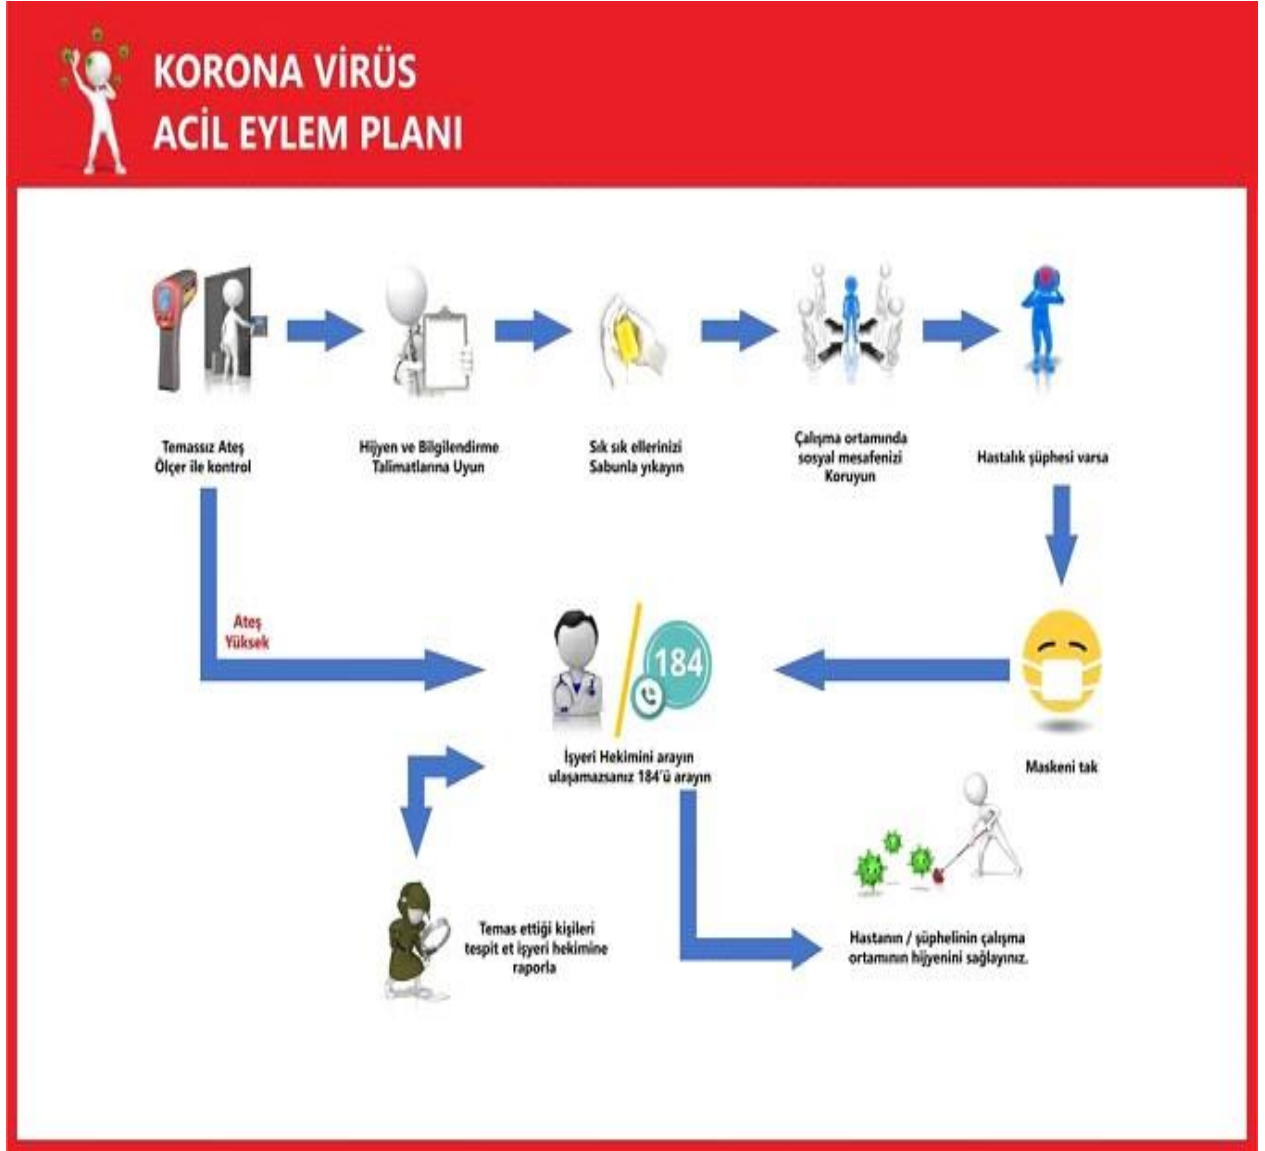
KORONA VİRÜS
ACİL EYLEM PLANI

Temassız Ateş Ölçer ile kontrol

Hijyen ve Bilgilendirme Talimatlarına Uyun

Sık sık ellerinizi Sabunla yıkayın

Çalışma ortamında sosyal mesafenizi Koruyun

Hastalık şüphesi varsa

Ateş Yüksek

184

İşyeri Hekimini arayın ulaşamazsanız 184'ü arayın

Maskeni tak

Temas ettiği kişileri tespit et işyeri hekimine raporla

Hastanın / şüphelinin çalışma ortamının hijyenini sağlayınız.